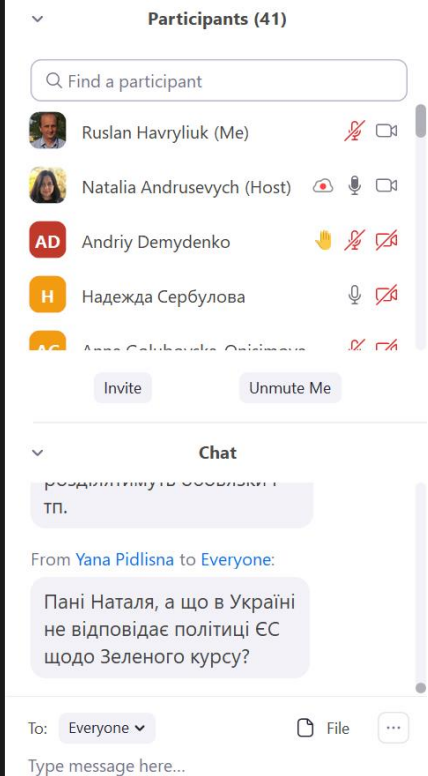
Participants (41)

Find a participant

Ruslan Havryliuk (Me)

Natalia Andrusevych (Host)

AD Andriy Demydenko

H Надежда Сербулова

AG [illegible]

Invite

Unmute Me

Chat

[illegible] тп.

From Yana Pidlisna to Everyone:

Пані Наталя, а що в Україні не відповідає політиці ЄС щодо Зеленого курсу?

To: Everyone

File

...

Type message here...